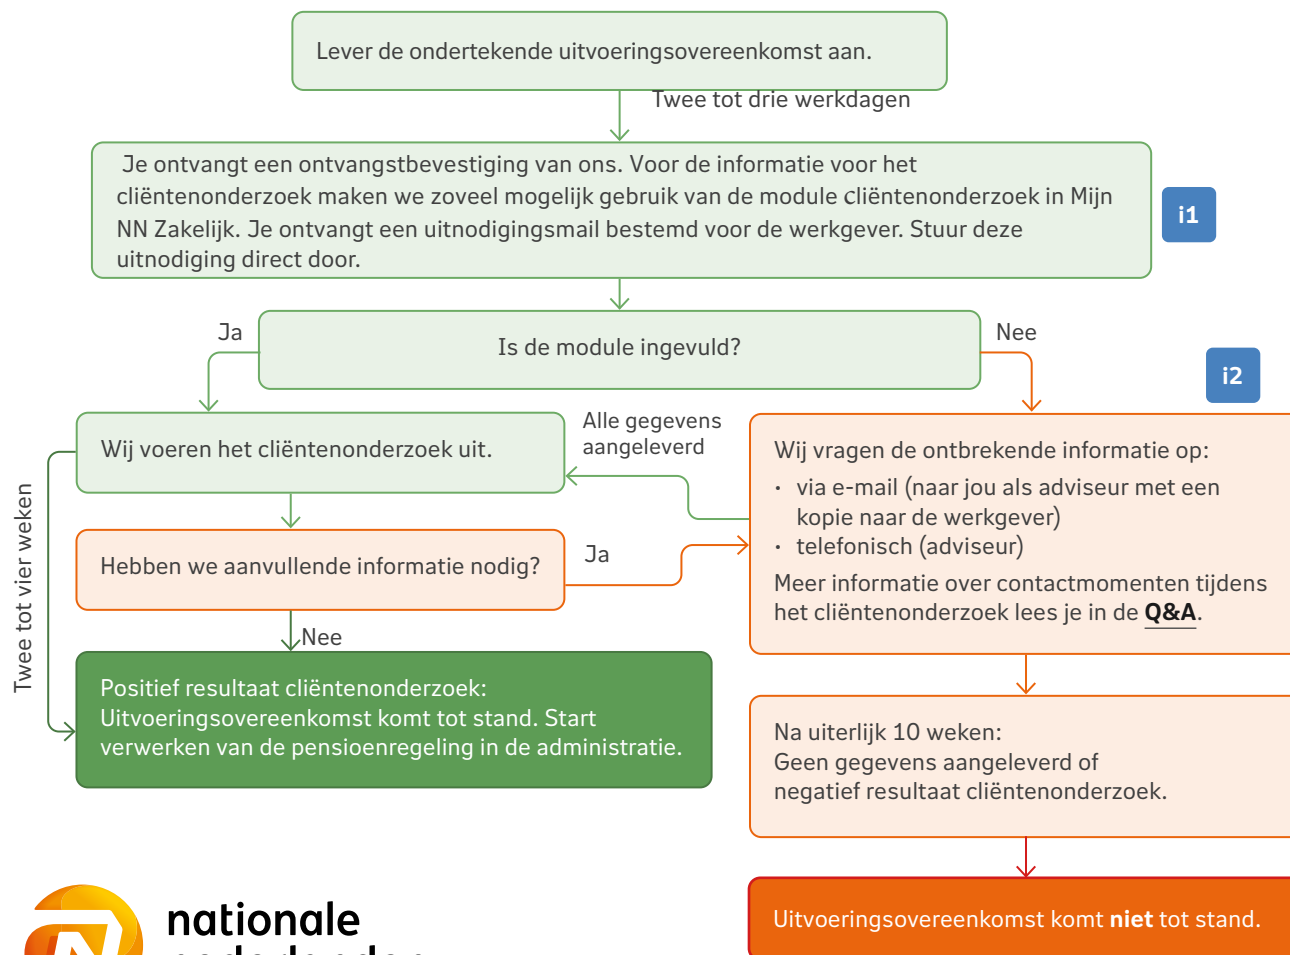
Lever de ondertekende uitvoeringsovereenkomst aan.

Twee tot drie werkdagen

Je ontvangt een ontvangstbevestiging van ons. Voor de informatie voor het cliëntenonderzoek maken we zoveel mogelijk gebruik van de module cliëntenonderzoek in Mijn NN Zakelijk. Je ontvangt een uitnodigingsmail bestemd voor de werkgever. Stuur deze uitnodiging direct door.

i1

Ja

Is de module ingevuld?

Nee

i2

Wij voeren het cliëntenonderzoek uit.

Alle gegevens aangeleverd

Wij vragen de ontbrekende informatie op:
• via e-mail (naar jou als adviseur met een kopie naar de werkgever)
• telefonisch (adviseur)
Meer informatie over contactmomenten tijdens het cliëntenonderzoek lees je in de **Q&A**.

Twee tot vier weken

Hebben we aanvullende informatie nodig?

Ja

Nee

Positief resultaat cliëntenonderzoek: Uitvoeringsovereenkomst komt tot stand. Start verwerken van de pensioenregeling in de administratie.

Na uiterlijk 10 weken:
Geen gegevens aangeleverd of negatief resultaat cliëntenonderzoek.

Uitvoeringsovereenkomst komt **niet** tot stand.

nationale
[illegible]